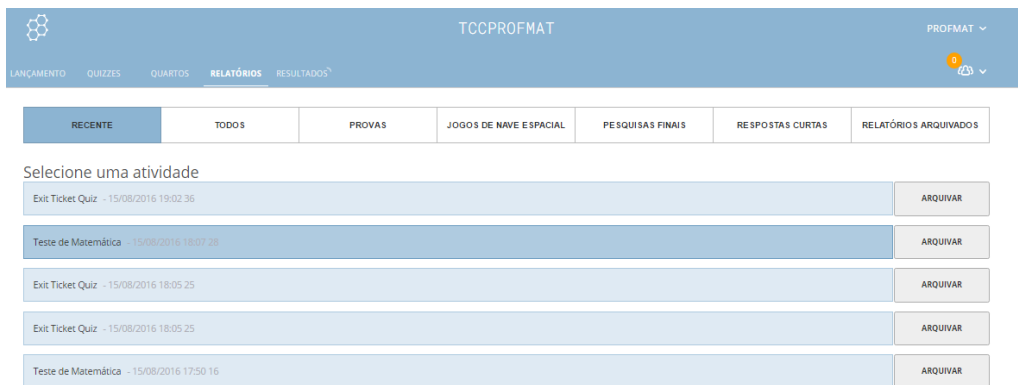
TCCPROFMAT

PROFMAT

LANÇAMENTO QUIZZES QUARTOS RELATÓRIOS RESULTADOS

0

| RECENTE | TODOS | PROVAS | JOGOS DE NAVE ESPACIAL | PESQUISAS FINAIS | RESPOSTAS CURTAS | RELATÓRIOS ARQUIVADOS |
|---|---|---|---|---|---|---|

Selecione uma atividade

Exit Ticket Quiz - 15/08/2016 19:02 36 ARQUIVAR

Teste de Matemática - 15/08/2016 18:07 28 ARQUIVAR

Exit Ticket Quiz - 15/08/2016 18:05 25 ARQUIVAR

Exit Ticket Quiz - 15/08/2016 18:05 25 ARQUIVAR

Teste de Matemática - 15/08/2016 17:50 16 ARQUIVAR